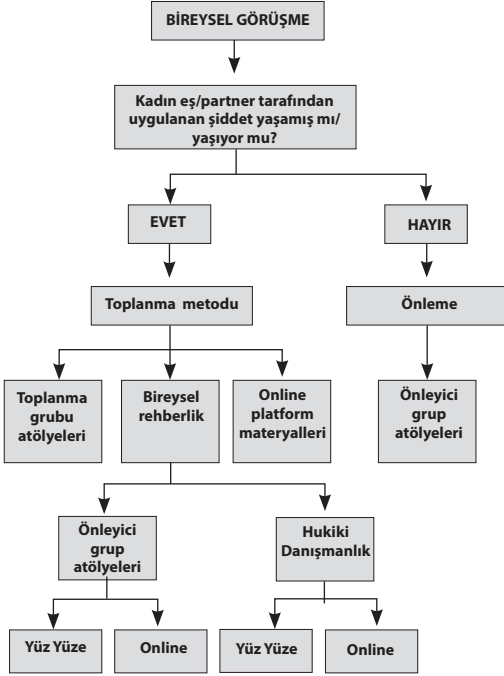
BİREYSEL GÖRÜŞME

Kadın eş/partner tarafından uygulanan şiddet yaşamış mı/ yaşıyor mu?

EVET

HAYIR

Toplanma metodu

Önleme

Toplanma grubu atölyeleri

Bireysel rehberlik

Online platform materyalleri

Önleyici grup atölyeleri

Önleyici grup atölyeleri

Hukiki Danışmanlık

Yüz Yüze

Online

Yüz Yüze

Online